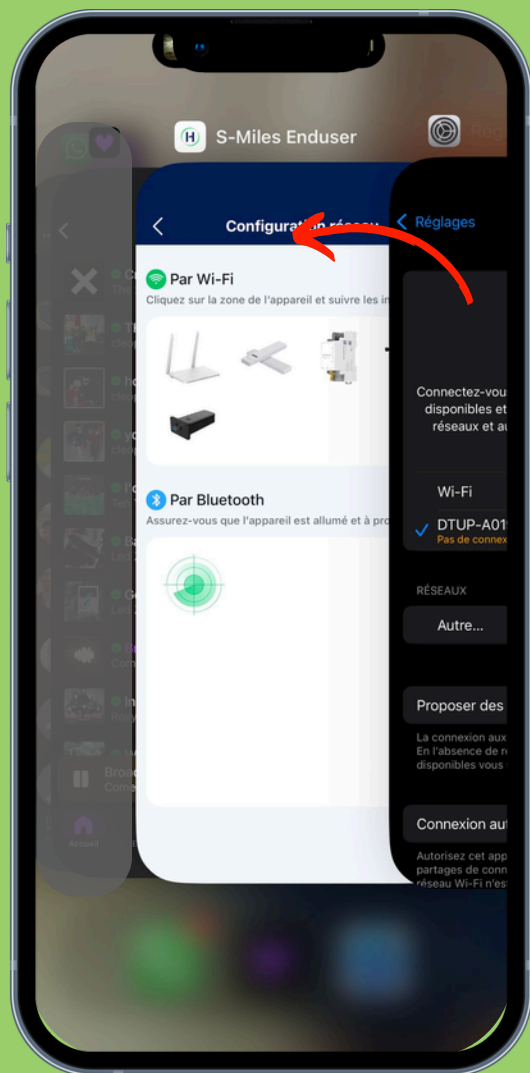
S-Miles Enduser

Rég

Configuration réseau

Par Wi-Fi

Cliquez sur la zone de l'appareil et suivre les in

Par Bluetooth

Assurez-vous que l'appareil est allumé et à pro

Réglages

Connectez-vou disponibles et réseaux et au

Wi-Fi

DTUP-A01

Pas de connex

RÉSEAUX

Autre...

Proposer des

La connexion aux En l'absence de r disponibles vous

Connexion au

Autorisez cet app partages de conn réseau Wi-Fi n'es

Broa

Accueil